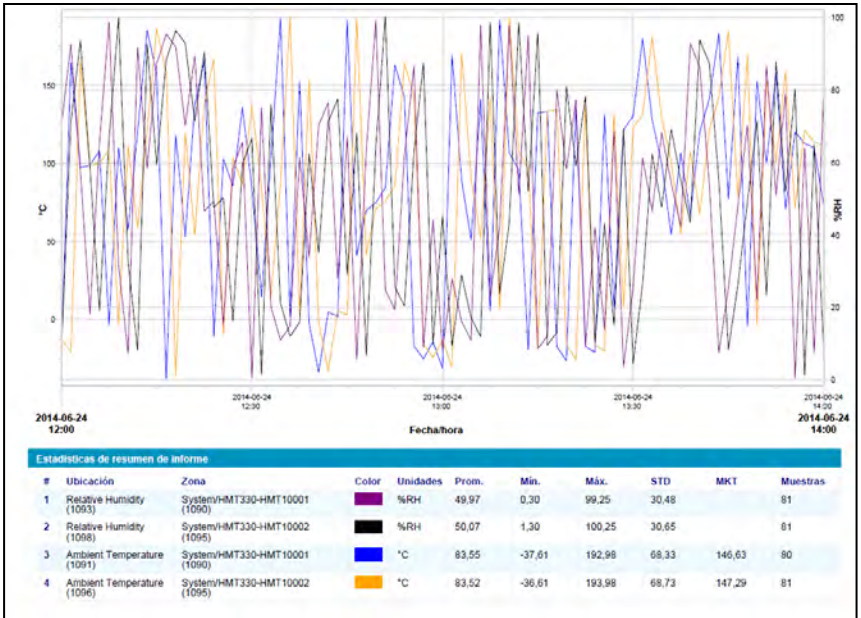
°C

150

100

50

0

%RH

100

80

60

40

20

0

2014-06-24
12:30

2014-06-24
13:00

2014-06-24
13:30

2014-06-24
14:00

2014-06-24
12:00

2014-06-24
14:00

Fecha/hora

Estadísticas de resumen de informe

| # | Ubicación | Zona | Color | Unidades | Prom. | Mín. | Máx. | STD | MKT | Muestras |
|---|---|---|---|---|---|---|---|---|---|---|
| 1 | Relative Humidity (1093) | System/HMT330-HMT10001 (1090) | | %RH | 49,97 | 0,30 | 99,25 | 30,48 | | 81 |
| 2 | Relative Humidity (1098) | System/HMT330-HMT10002 (1095) | | %RH | 50,07 | 1,30 | 100,25 | 30,65 | | 81 |
| 3 | Ambient Temperature (1091) | System/HMT330-HMT10001 (1090) | | °C | 83,55 | -37,61 | 192,98 | 68,33 | 146,63 | 80 |
| 4 | Ambient Temperature (1096) | System/HMT330-HMT10002 (1095) | | °C | 83,52 | -36,61 | 193,98 | 68,73 | 147,29 | 81 |